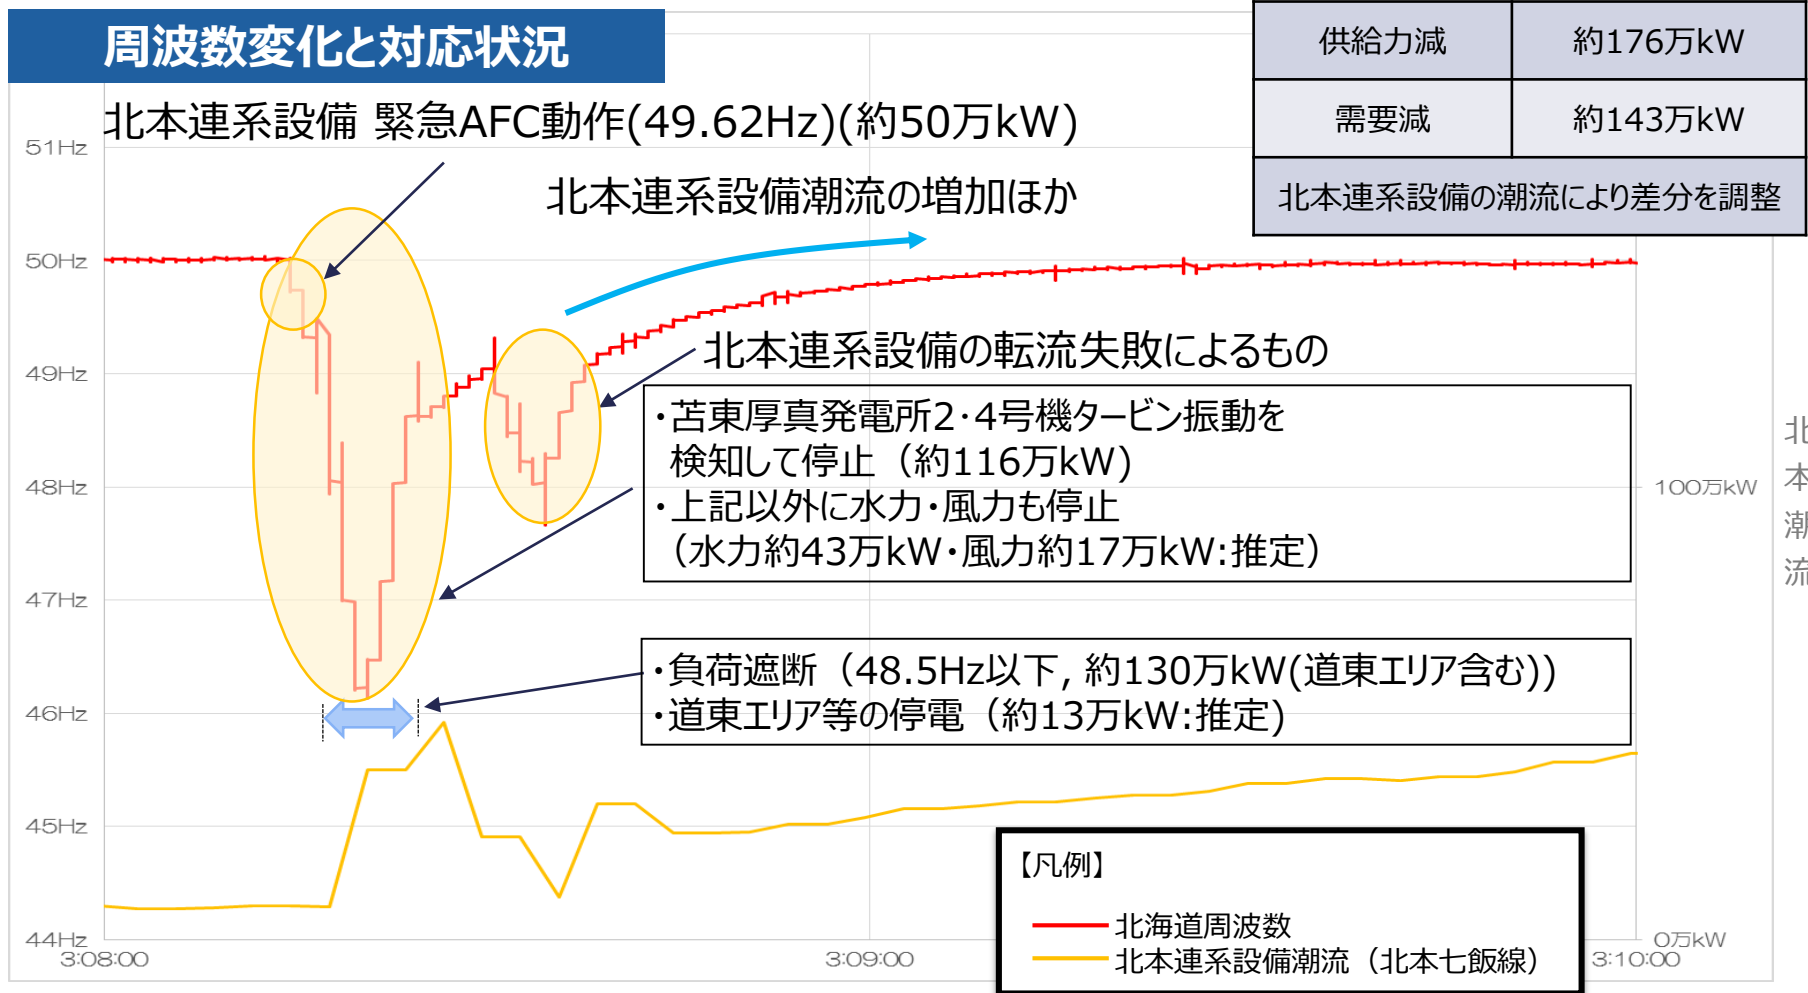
周波数変化と対応状況

| 供給力減 | 約176万kW |
|---|---|
| 需要減 | 約143万kW |
| 北本連系設備の潮流により差分を調整 | |

北本連系設備 緊急AFC動作(49.62Hz)(約50万kW)

北本連系設備潮流の増加ほか

北本連系設備の転流失敗によるもの

・苫東厚真発電所2･4号機タービン振動を検知して停止（約116万kW）
・上記以外に水力・風力も停止（水力約43万kW・風力約17万kW:推定）

・負荷遮断（48.5Hz以下, 約130万kW(道東エリア含む)）
・道東エリア等の停電（約13万kW:推定）

51Hz
50Hz
49Hz
48Hz
47Hz
46Hz
45Hz
44Hz

100万kW
0万kW

北
本
潮
流

3:08:00
3:09:00
3:10:00

【凡例】
北海道周波数
北本連系設備潮流（北本七飯線）